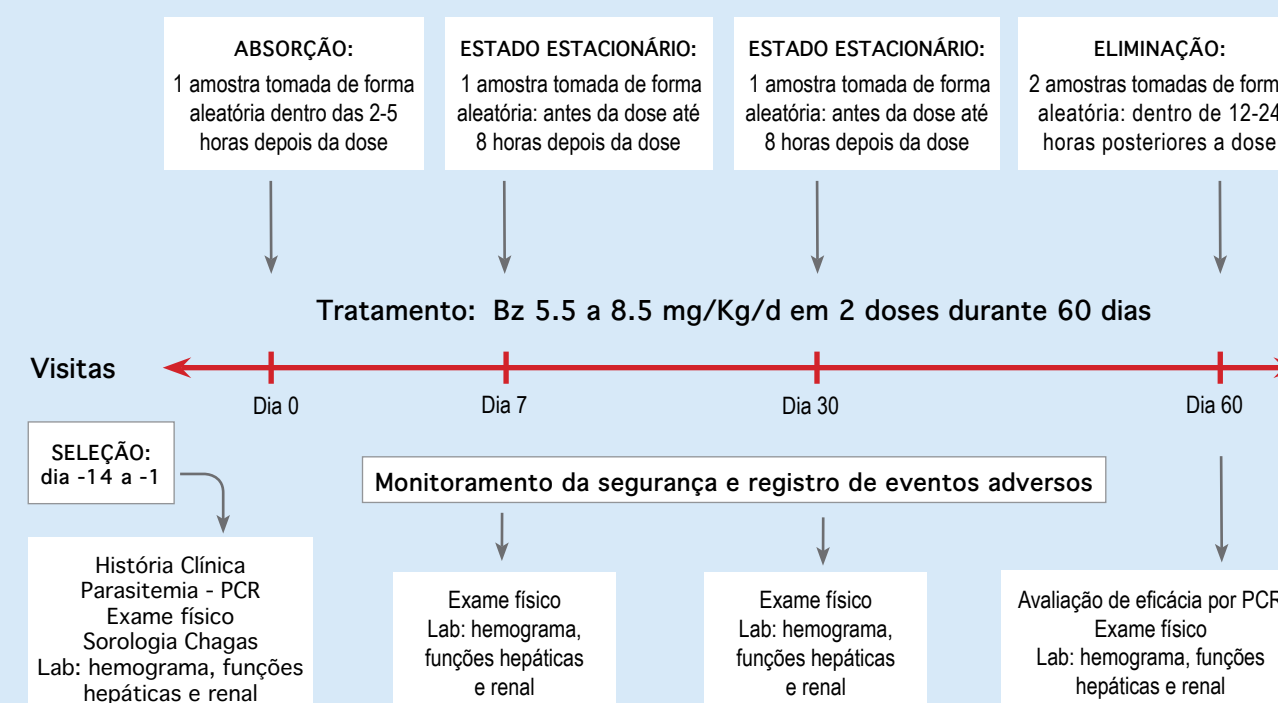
ABSORÇÃO:
1 amostra tomada de forma aleatória dentro das 2-5 horas depois da dose

ESTADO ESTACIONÁRIO:
1 amostra tomada de forma aleatória: antes da dose até 8 horas depois da dose

ESTADO ESTACIONÁRIO:
1 amostra tomada de forma aleatória: antes da dose até 8 horas depois da dose

ELIMINAÇÃO:
2 amostras tomadas de form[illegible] aleatória: dentro de 12-24 horas posteriores a dose

Tratamento: Bz 5.5 a 8.5 mg/Kg/d em 2 doses durante 60 dias

Visitas

Dia 0

Dia 7

Dia 30

Dia 60

SELEÇÃO:
dia -14 a -1

Monitoramento da segurança e registro de eventos adversos

História Clínica
Parasitemia - PCR
Exame físico
Sorologia Chagas
Lab: hemograma, funções hepáticas e renal

Exame físico
Lab: hemograma, funções hepáticas e renal

Exame físico
Lab: hemograma, funções hepáticas e renal

Avaliação de eficácia por PCR
Exame físico
Lab: hemograma, funções hepáticas e renal